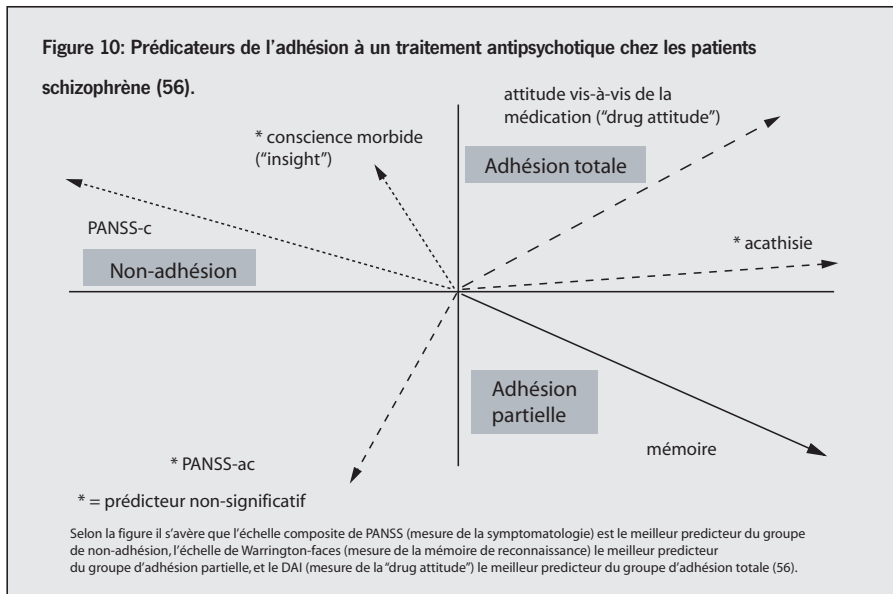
Figure 10: Prédicateurs de l'adhésion à un traitement antipsychotique chez les patients schizophrène (56).

attitude vis-à-vis de la médication ("drug attitude")

* conscience morbide ("insight")

Adhésion totale

PANSS-c

* acathisie

Non-adhésion

Adhésion partielle

mémoire

* PANSS-ac

* = prédicteur non-significatif

Selon la figure il s'avère que l'échelle composite de PANSS (mesure de la symptomatologie) est le meilleur predicteur du groupe de non-adhésion, l'échelle de Warrington-faces (mesure de la mémoire de reconnaissance) le meilleur predicteur du groupe d'adhésion partielle, et le DAI (mesure de la "drug attitude") le meilleur predicteur du groupe d'adhésion totale (56).